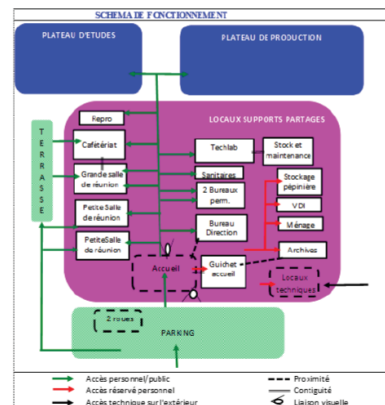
SCHEMA DE FONCTIONNEMENT

PLATEAU D'ETUDES

PLATEAU DE PRODUCTION

TERRASSE

Repro

LOCAUX SUPPORTS PARTAGES

Cafétériat

Techlab

Stock et maintenance

Grande salle de réunion

Sanitaires

2 Bureaux perm.

Stockage pépinière

VDI

Petite Salle de réunion

Bureau Direction

Ménage

Petite Salle de réunion

Archives

Accueil

Guichet accueil

Locaux techniques

2 roues

PARKING

Accès personnel/public

Accès réservé personnel

Accès technique sur l'extérieur

Proximité

Contiguïté

Liaison visuelle